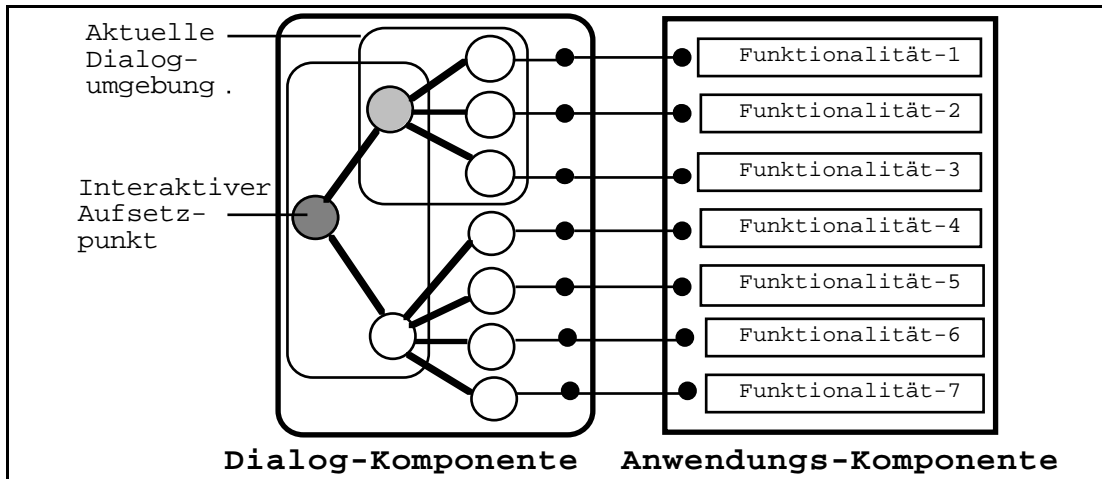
Aktuelle Dialogumgebung.

Interaktiver Aufsetzpunkt

Funktionalität-1
Funktionalität-2
Funktionalität-3
Funktionalität-4
Funktionalität-5
Funktionalität-6
Funktionalität-7

Dialog-Komponente
Anwendungs-Komponente